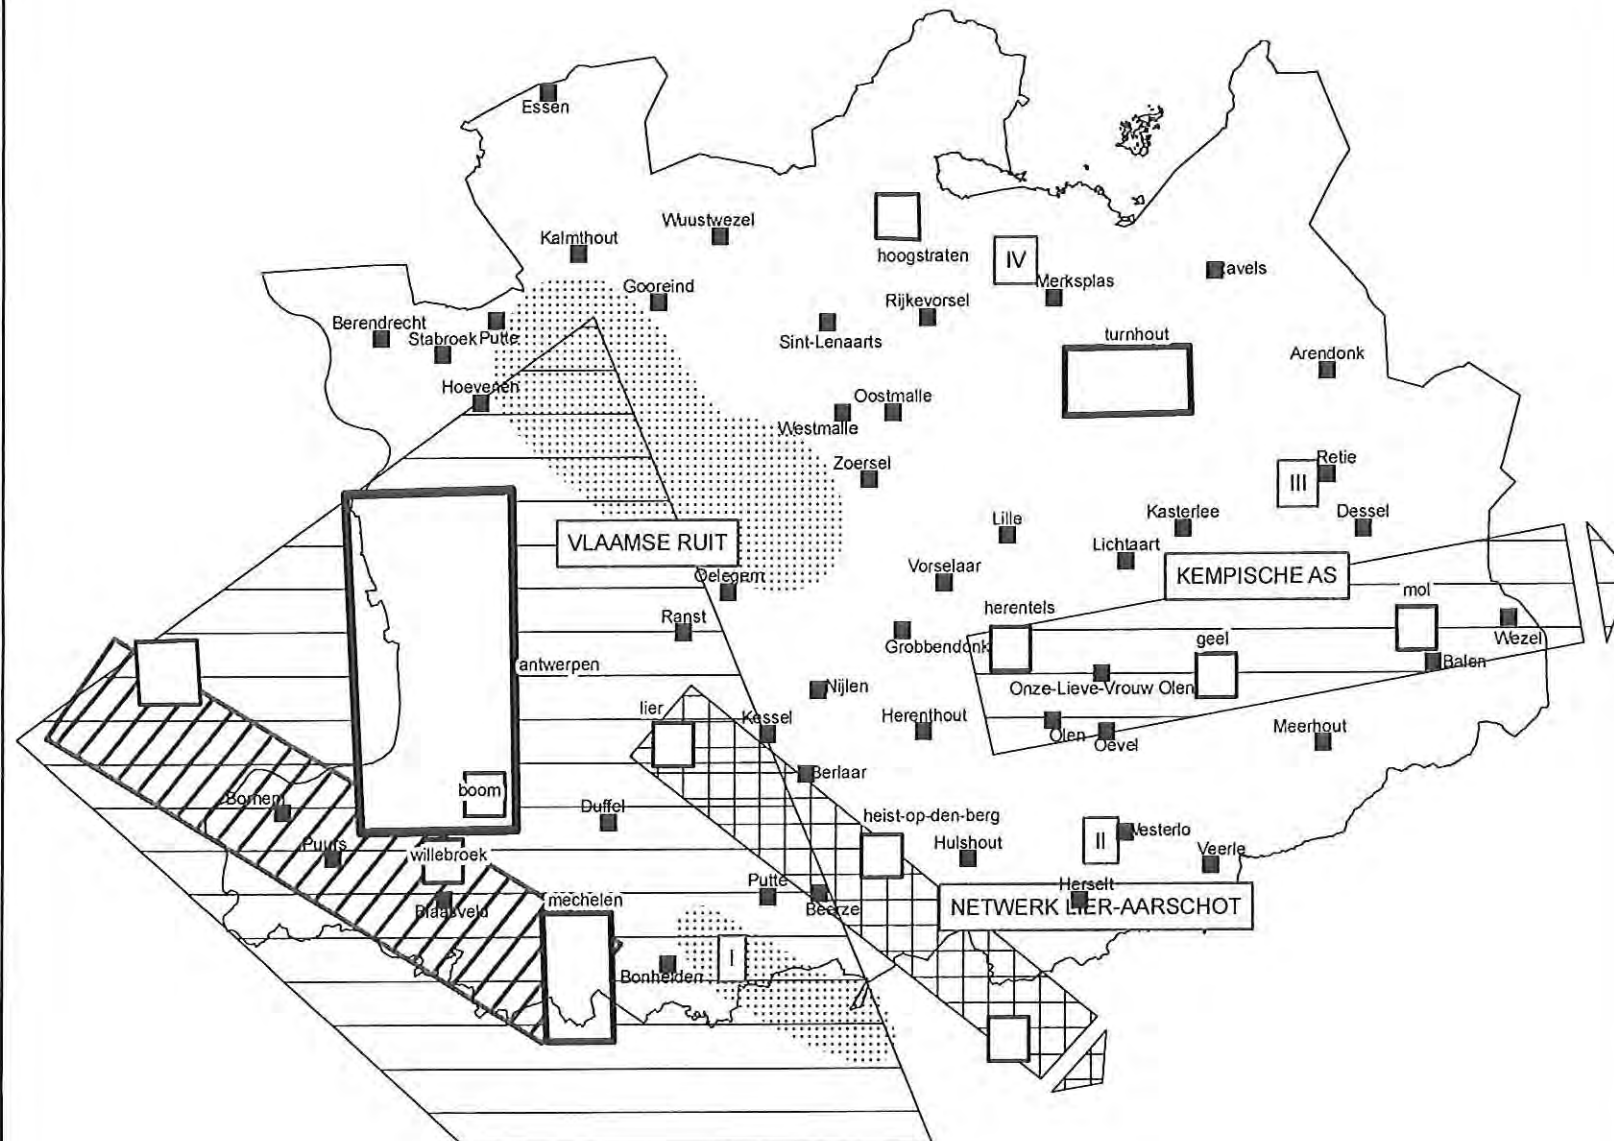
Essen

Wuustwezel
Kalmthout
hoogstraten
IV
Ravels
Merksplas
Gooreind
Rijkevorsel
Berendrecht
Stabroek Putte
Sint-Lenaarts
turnhout
Arendonk
Hoevenen
Oostmalle
Westmalle
Zoersel
Retie
III
Lille
Kasterlee
Dessel
VLAAMSE RUIT
Lichtaart
Oelegem
Vorselaar
KEMPISCHE AS
mol
herentels
Ranst
geel
Wezel
Grobbendonk
Balen
antwerpen
Onze-Lieve-Vrouw Olen
Nijlen
lier
Kessel
Herenthout
Olen
Oevel
Meerhout
Berlaar
boom
Bornem
Duffel
heist-op-den-berg
Puurs
willebroek
Hulshout
II
Westerlo
Veerle
Putte
Herselt
Blaasveld
mechelen
Beerze
NETWERK LIER-AARSCHOT
I
Bonheiden